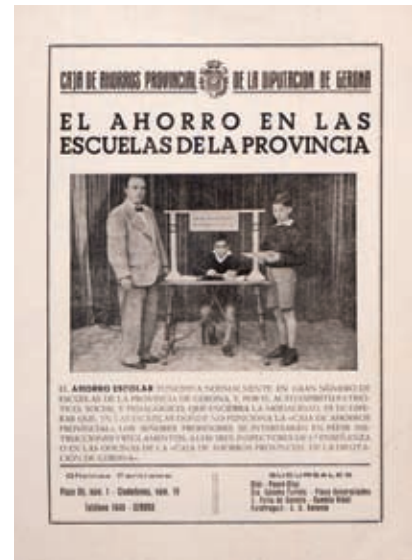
CAJA DE AHORROS PROVINCIAL DE LA DIPUTACION DE GERONA

EL AHORRO EN LAS ESCUELAS DE LA PROVINCIA

EL AHORRO ESCOLAR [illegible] NORMALMENTE EN GRAN NÚMERO DE ESCUELAS DE LA PROVINCIA DE GERONA Y, POR SU ALTO ESPÍRITU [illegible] SOCIAL Y PEDAGÓGICO, QUE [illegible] LA MODALIDAD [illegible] QUE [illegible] ESCUELAS DONDE NO FUNCIONA LA «CAJA DE AHORROS PROVINCIAL» LOS SEÑORES PROFESORES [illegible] INTERESADO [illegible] LAS OFICINAS DE LA «CAJA DE AHORROS PROVINCIAL DE LA DIPUTACIÓN DE GERONA».

Oficinas Centrales
Plaza Sta. núm. 1 - Ciudadanos, núm. 10
Teléfono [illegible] - GERONA

SUCURSALES
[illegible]
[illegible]
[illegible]
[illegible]